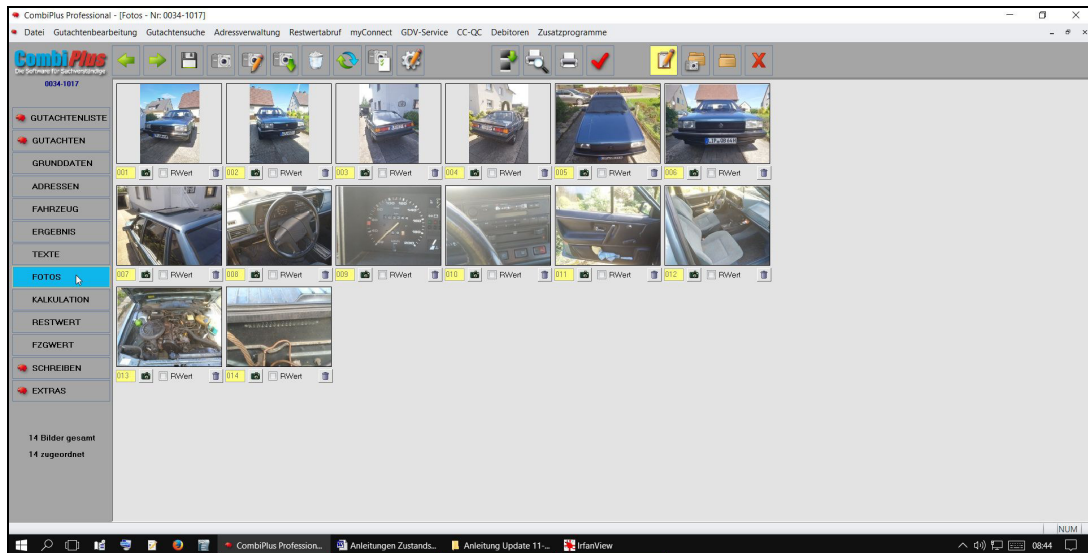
CombiPlus Professional - [Fotos - Nr: 0034-1017]

Datei Gutachtenbearbeitung Gutachtensuche Adressverwaltung Restwertabruf myConnect GDV-Service CC-QC Debitoren Zusatzprogramme

CombiPlus
Die Software für Sachverständige
0034-1017

GUTACHTENLISTE
GUTACHTEN
GRUNDDATEN
ADRESSEN
FAHRZEUG
ERGEBNIS
TEXTE
FOTOS
KALKULATION
RESTWERT
FZGWERT
SCHREIBEN
EXTRAS

14 Bilder gesamt
14 zugeordnet

001 RWert
002 RWert
003 RWert
004 RWert
005 RWert
006 RWert
007 RWert
008 RWert
009 RWert
010 RWert
011 RWert
012 RWert
013 RWert
014 RWert

NUM

CombiPlus Profession... Anleitungen Zustands... Anleitung Update 11-... IrfanView
08:44